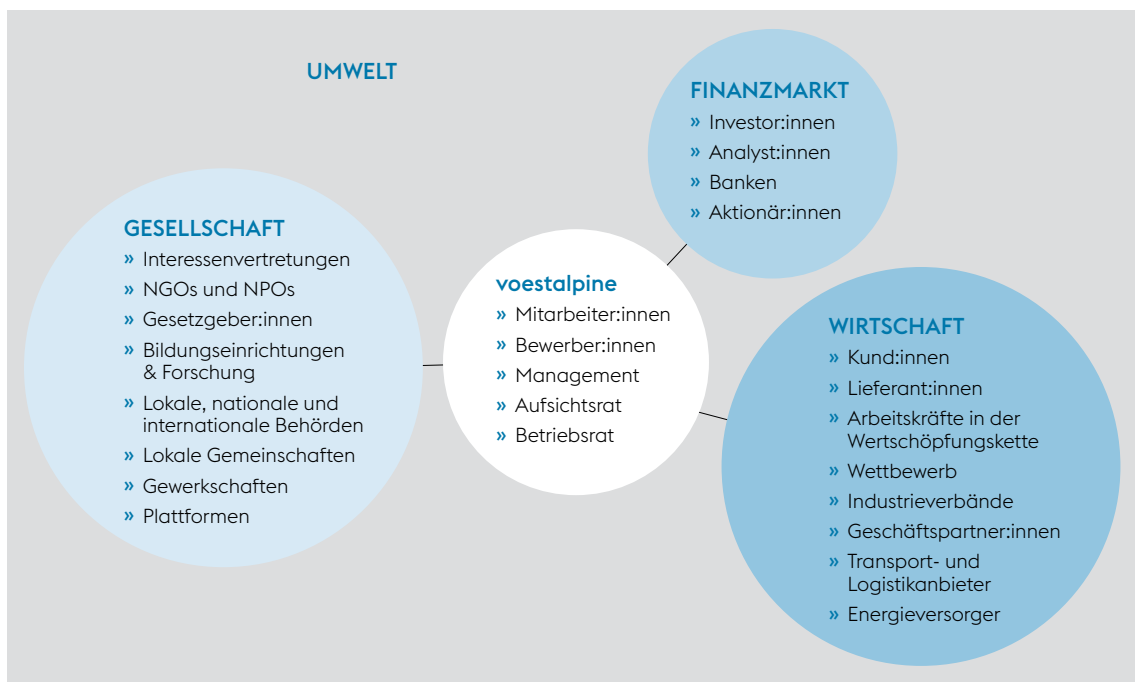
UMWELT

FINANZMARKT
» Investor:innen
» Analyst:innen
» Banken
» Aktionär:innen

GESELLSCHAFT
» Interessenvertretungen
» NGOs und NPOs
» Gesetzgeber:innen
» Bildungseinrichtungen & Forschung
» Lokale, nationale und internationale Behörden
» Lokale Gemeinschaften
» Gewerkschaften
» Plattformen

voestalpine
» Mitarbeiter:innen
» Bewerber:innen
» Management
» Aufsichtsrat
» Betriebsrat

WIRTSCHAFT
» Kund:innen
» Lieferant:innen
» Arbeitskräfte in der Wertschöpfungskette
» Wettbewerb
» Industrieverbände
» Geschäftspartner:innen
» Transport- und Logistikanbieter
» Energieversorger